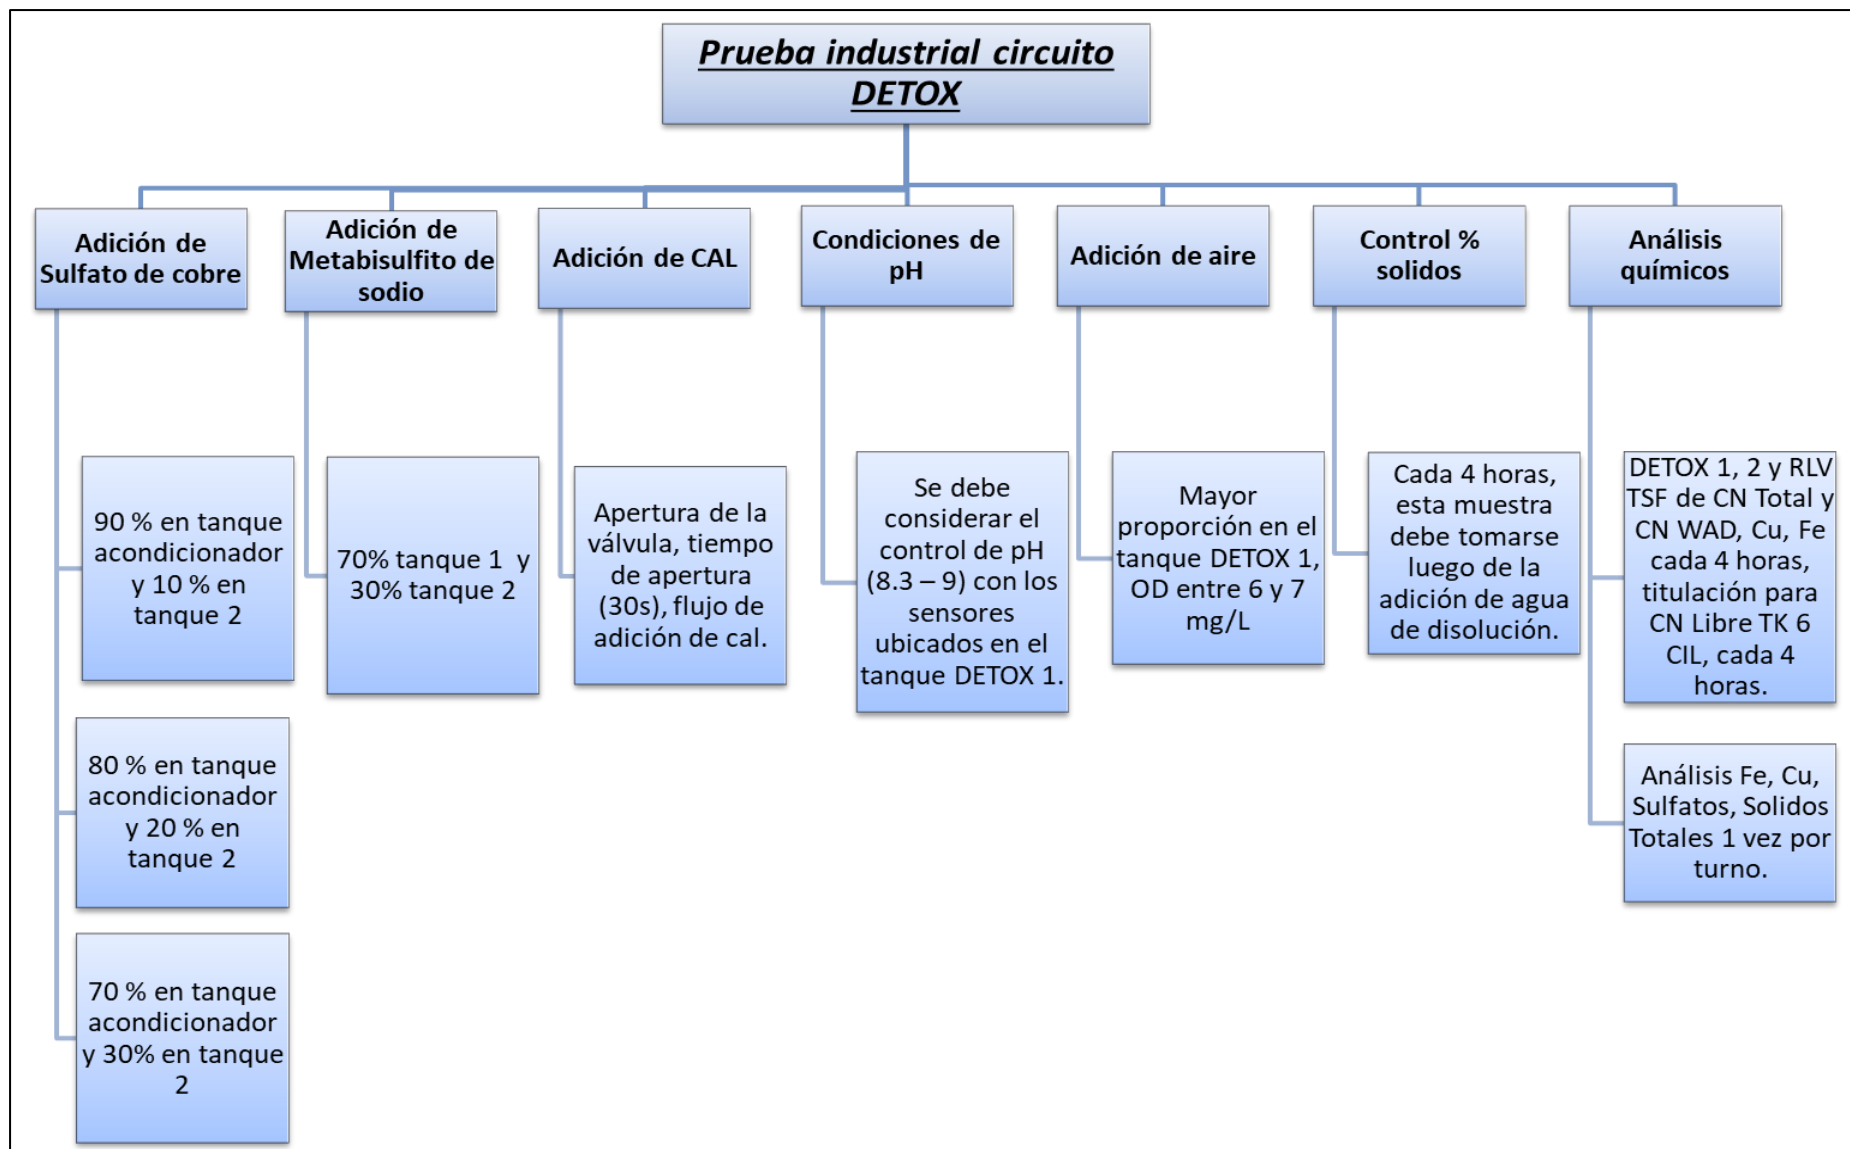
Prueba industrial circuito DETOX

Adición de Sulfato de cobre

90 % en tanque acondicionador y 10 % en tanque 2

80 % en tanque acondicionador y 20 % en tanque 2

70 % en tanque acondicionador y 30% en tanque 2

Adición de Metabisulfito de sodio

70% tanque 1 y 30% tanque 2

Adición de CAL

Apertura de la válvula, tiempo de apertura (30s), flujo de adición de cal.

Condiciones de pH

Se debe considerar el control de pH (8.3 – 9) con los sensores ubicados en el tanque DETOX 1.

Adición de aire

Mayor proporción en el tanque DETOX 1, OD entre 6 y 7 mg/L

Control % solidos

Cada 4 horas, esta muestra debe tomarse luego de la adición de agua de disolución.

Análisis químicos

DETOX 1, 2 y RLV TSF de CN Total y CN WAD, Cu, Fe cada 4 horas, titulación para CN Libre TK 6 CIL, cada 4 horas.

Análisis Fe, Cu, Sulfatos, Solidos Totales 1 vez por turno.